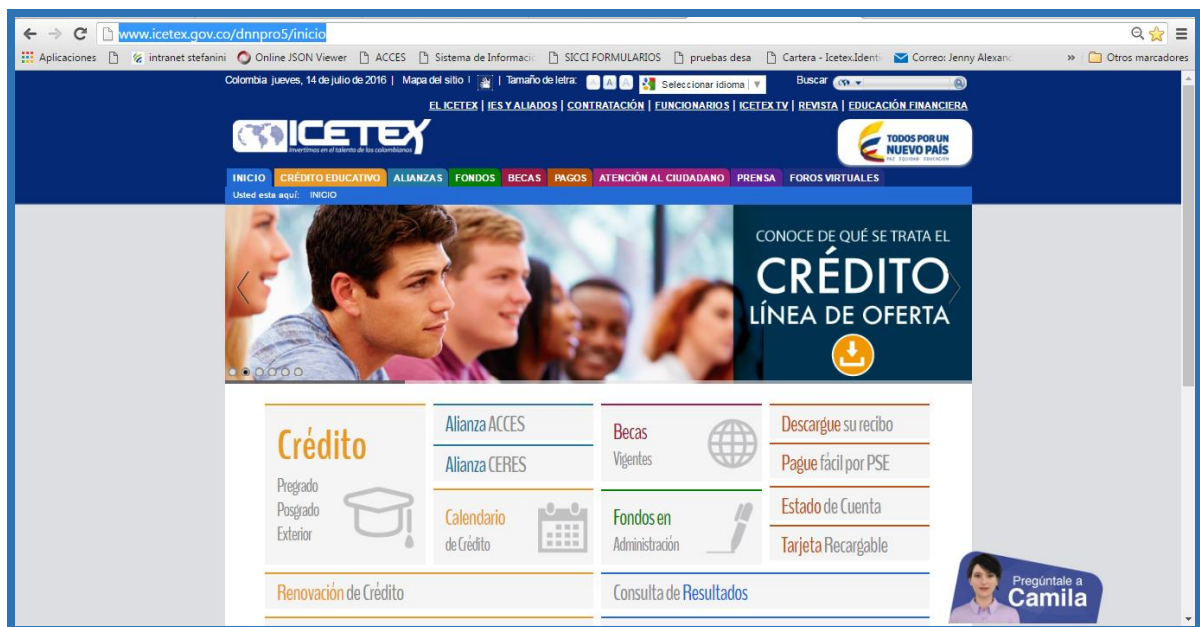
www.icetex.gov.co/dnnpro5/inicio

Aplicaciones | intranet stefanini | Online JSON Viewer | ACCES | Sistema de Informacio | SICCI FORMULARIOS | pruebas desa | Cartera - Icetex.Identi | Correo: Jenny Alexan | » | Otros marcadores

Colombia jueves, 14 de julio de 2016 | Mapa del sitio | | Tamaño de letra: A A A Seleccionar idioma ▼ Buscar

EL ICETEX | IES Y ALIADOS | CONTRATACIÓN | FUNCIONARIOS | ICETEX TV | REVISTA | EDUCACIÓN FINANCIERA

ICETEX Invertimos en el talento de los colombianos

TODOS POR UN NUEVO PAÍS PAZ EQUIDAD EDUCACIÓN

INICIO | CRÉDITO EDUCATIVO | ALIANZAS | FONDOS | BECAS | PAGOS | ATENCIÓN AL CIUDADANO | PRENSA | FOROS VIRTUALES

Usted esta aquí: INICIO

CONOCE DE QUÉ SE TRATA EL CRÉDITO LÍNEA DE OFERTA

Crédito
Pregrado
Posgrado
Exterior

Alianza ACCES

Alianza CERES

Calendario de Crédito

Becas Vigentes

Fondos en Administración

Descargue su recibo

Pague fácil por PSE

Estado de Cuenta

Tarjeta Recargable

Renovación de Crédito

Consulta de Resultados

Pregúntale a Camila